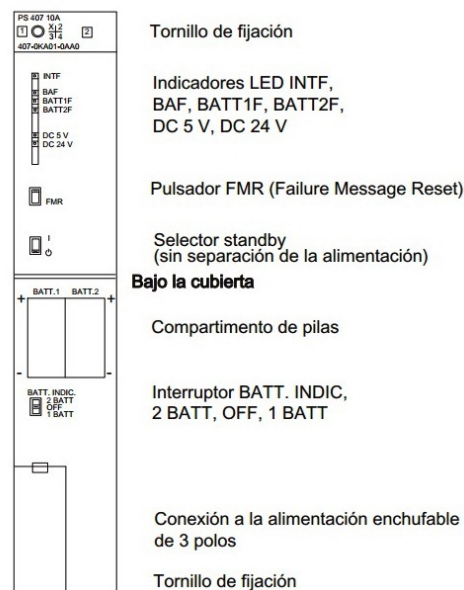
PS 407 10A
1 X 1 2 / 3 4 2
407-0KA01-0AA0

Tornillo de fijación

INTF
BAF
BATT1F
BATT2F
DC 5 V
DC 24 V

Indicadores LED INTF, BAF, BATT1F, BATT2F, DC 5 V, DC 24 V

FMR

Pulsador FMR (Failure Message Reset)

I
⏻

Selector standby (sin separación de la alimentación)

Bajo la cubierta

BATT.1 BATT.2
+ +
- -

Compartimento de pilas

BATT. INDIC.
2 BATT
OFF
1 BATT

Interruptor BATT. INDIC, 2 BATT, OFF, 1 BATT

Conexión a la alimentación enchufable de 3 polos

Tornillo de fijación